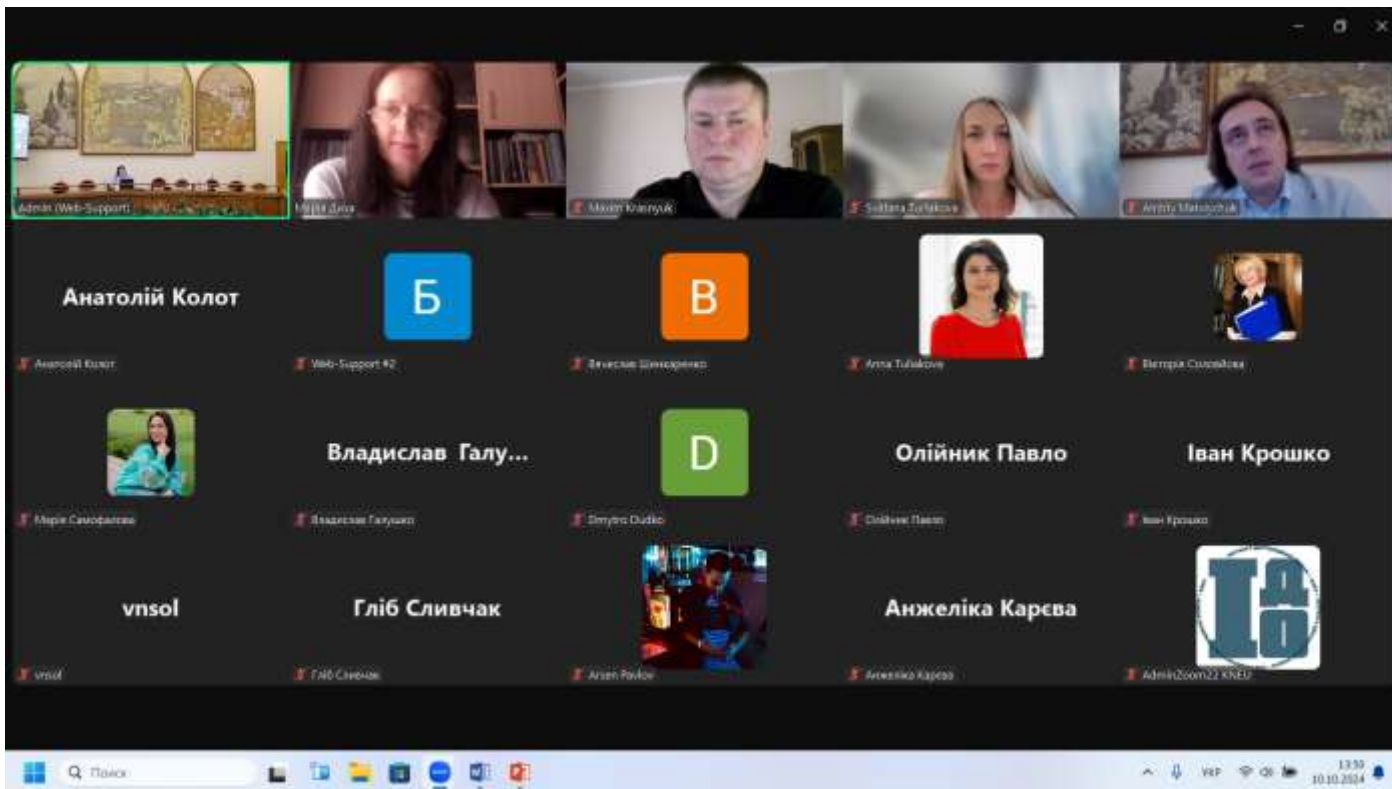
Admin (Web-Support)

Марія Дика

Maxim Krasnyuk

Svitlana Zurlakova

Andriy Matsiychuk

Анатолій Колот

Анатолій Колот

Б

Web-Support #2

В

В'ячеслав Шинкаренко

Anna Tulakova

Вікторія Соловйова

Марія Самофалова

Владислав Галу...

Владислав Галушко

D

Dmytro Dudko

Олійник Павло

Олійник Павло

Іван Крошко

Іван Крошко

vnsol

vnsol

Гліб Сливчак

Гліб Сливчак

Arsen Pavlov

Анжеліка Карєва

Анжеліка Карєва

AdminZoom22 KNEU

Поиск

УКР

13:30
10.10.2024